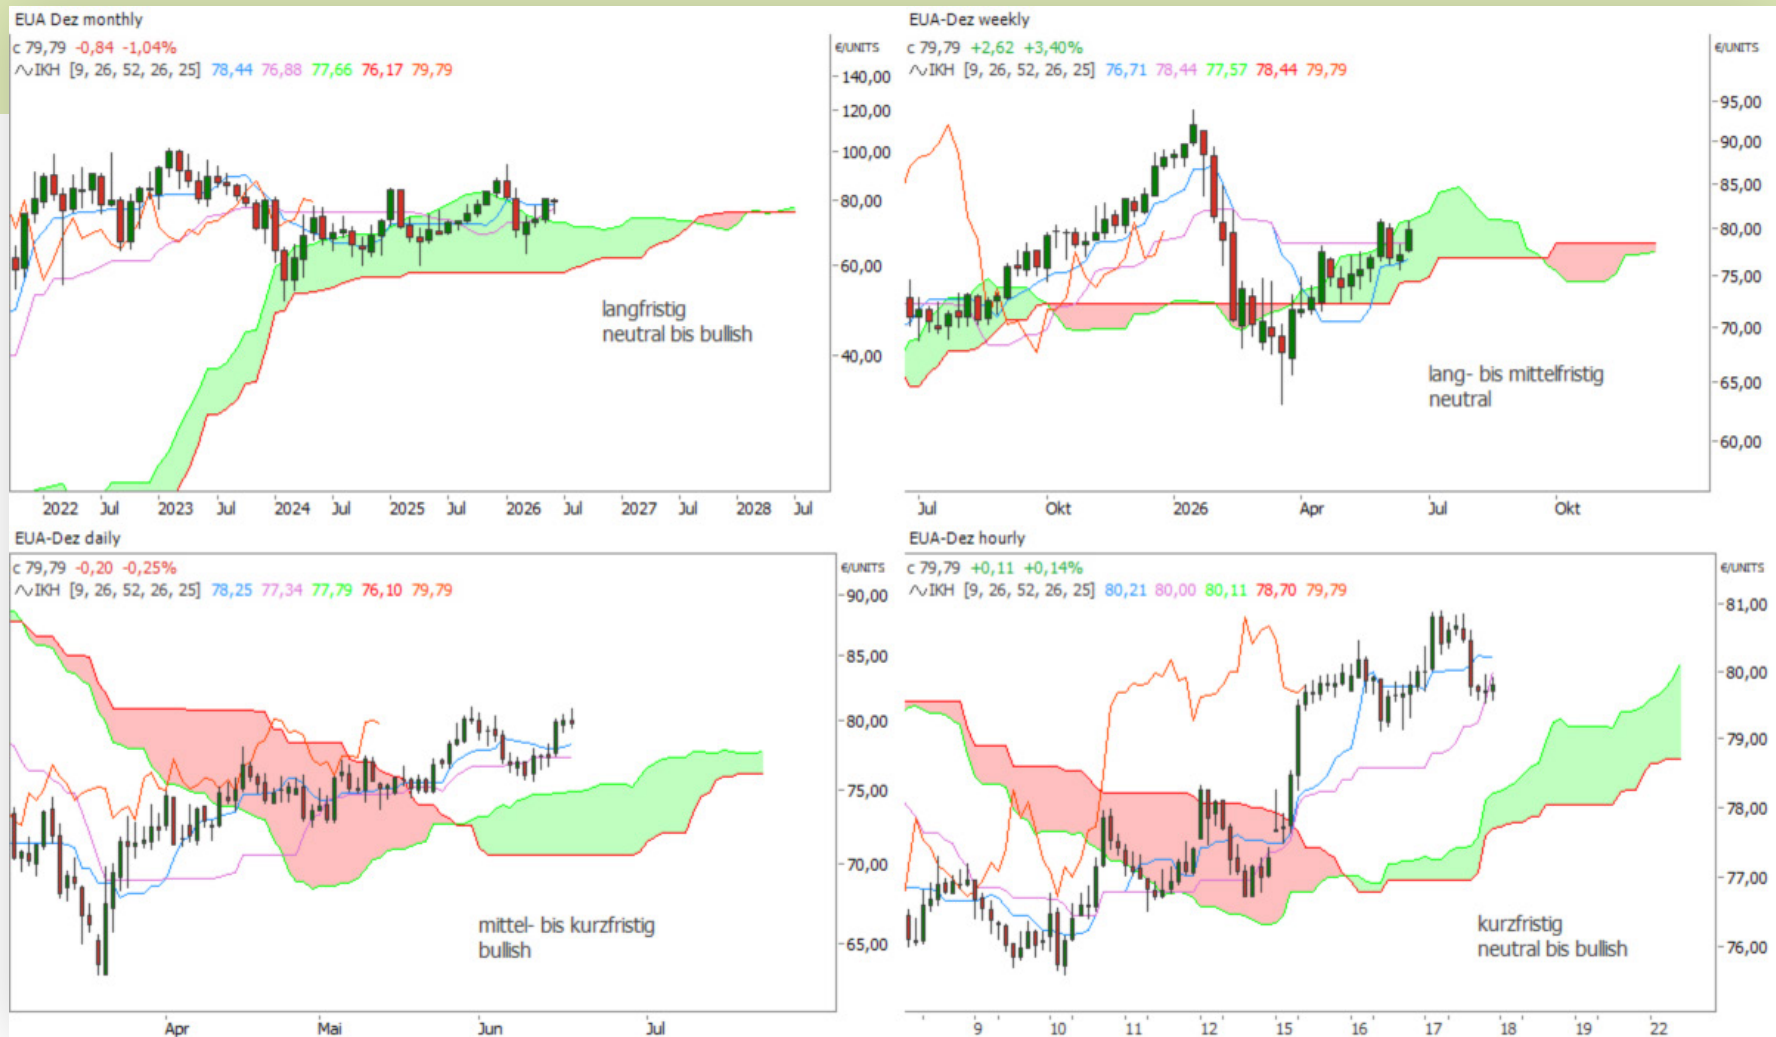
EUA Dez monthly
c 79,79 -0,84 -1,04%
IKH [9, 26, 52, 26, 25] 78,44 76,88 77,66 76,17 79,79
€/UNITS
140,00
120,00
100,00
80,00
60,00
40,00
langfristig
neutral bis bullish
2022 Jul 2023 Jul 2024 Jul 2025 Jul 2026 Jul 2027 Jul 2028 Jul

EUA-Dez weekly
c 79,79 +2,62 +3,40%
IKH [9, 26, 52, 26, 25] 76,71 78,44 77,57 78,44 79,79
€/UNITS
95,00
90,00
85,00
80,00
75,00
70,00
65,00
60,00
lang- bis mittelfristig
neutral
Jul Okt 2026 Apr Jul Okt

EUA-Dez daily
c 79,79 -0,20 -0,25%
IKH [9, 26, 52, 26, 25] 78,25 77,34 77,79 76,10 79,79
€/UNITS
90,00
85,00
80,00
75,00
70,00
65,00
mittel- bis kurzfristig
bullish
Apr Mai Jun Jul

EUA-Dez hourly
c 79,79 +0,11 +0,14%
IKH [9, 26, 52, 26, 25] 80,21 80,00 80,11 78,70 79,79
€/UNITS
81,00
80,00
79,00
78,00
77,00
76,00
kurzfristig
neutral bis bullish
9 10 11 12 15 16 17 18 19 22